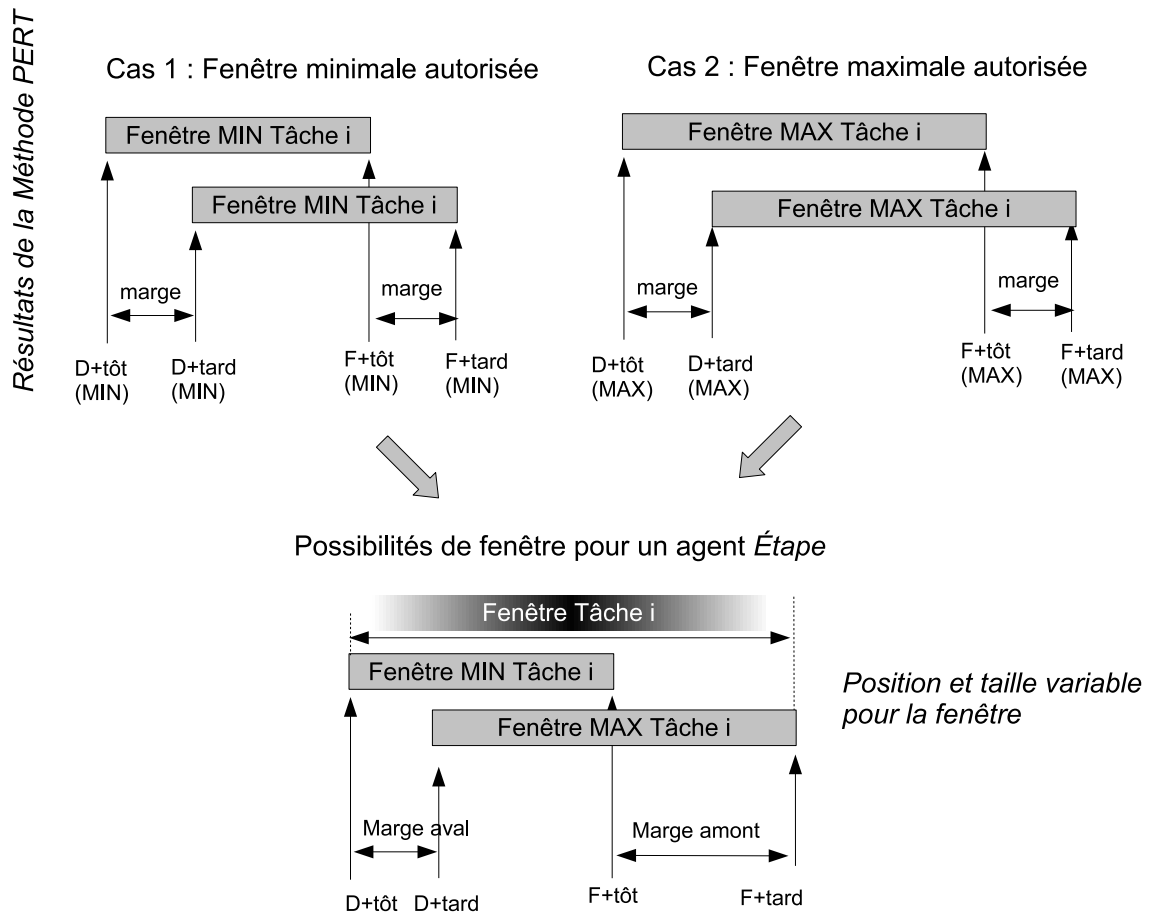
Résultats de la Méthode PERT

Cas 1 : Fenêtre minimale autorisée

Fenêtre MIN Tâche i

Fenêtre MIN Tâche i

marge

marge

D+tôt (MIN)

D+tard (MIN)

F+tôt (MIN)

F+tard (MIN)

Cas 2 : Fenêtre maximale autorisée

Fenêtre MAX Tâche i

Fenêtre MAX Tâche i

marge

marge

D+tôt (MAX)

D+tard (MAX)

F+tôt (MAX)

F+tard (MAX)

Possibilités de fenêtre pour un agent *Étape*

Fenêtre Tâche i

Fenêtre MIN Tâche i

Fenêtre MAX Tâche i

*Position et taille variable pour la fenêtre*

Marge aval

Marge amont

D+tôt

D+tard

F+tôt

F+tard